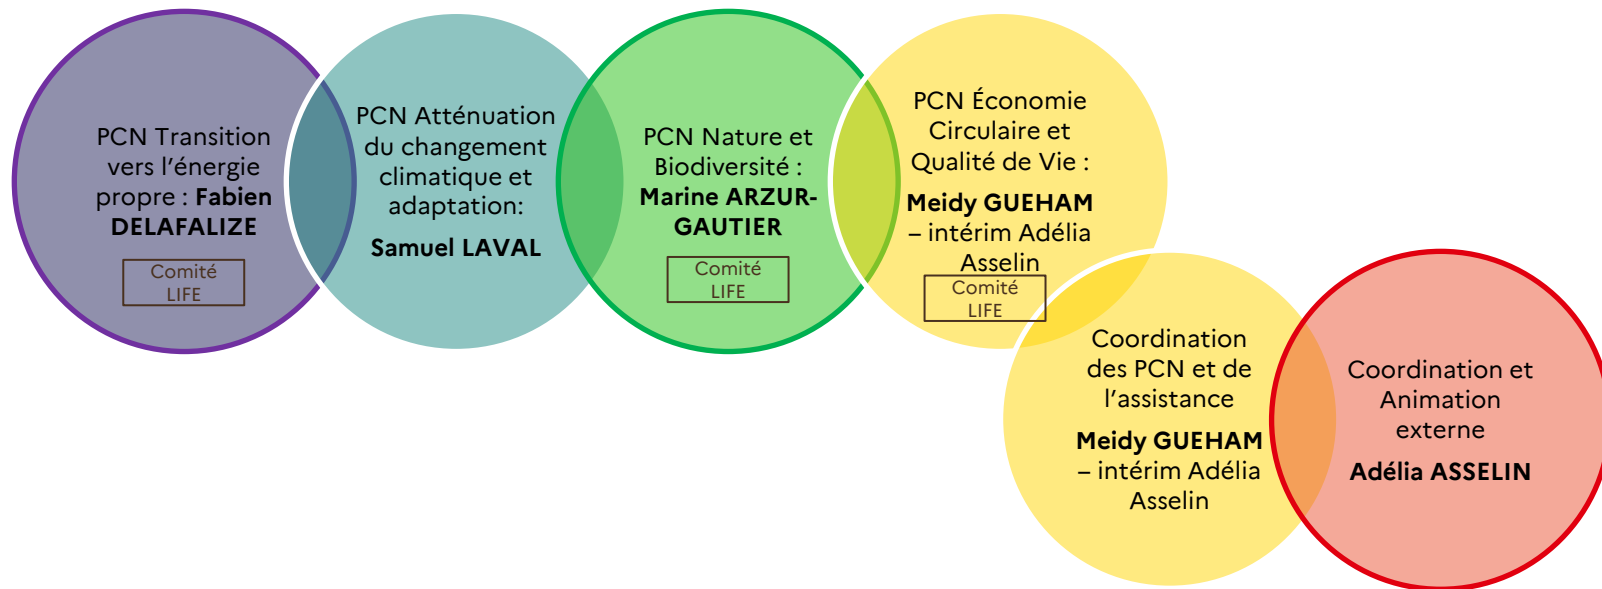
PCN Transition vers l’énergie propre : **Fabien DELAFALIZE**

Comité LIFE

PCN Atténuation du changement climatique et adaptation:

**Samuel LAVAL**

PCN Nature et Biodiversité : **Marine ARZUR-GAUTIER**

Comité LIFE

PCN Économie Circulaire et Qualité de Vie :

**Meidy GUEHAM** – intérim Adélia Asselin

Comité LIFE

Coordination des PCN et de l’assistance

**Meidy GUEHAM** – intérim Adélia Asselin

Coordination et Animation externe

**Adélia ASSELIN**